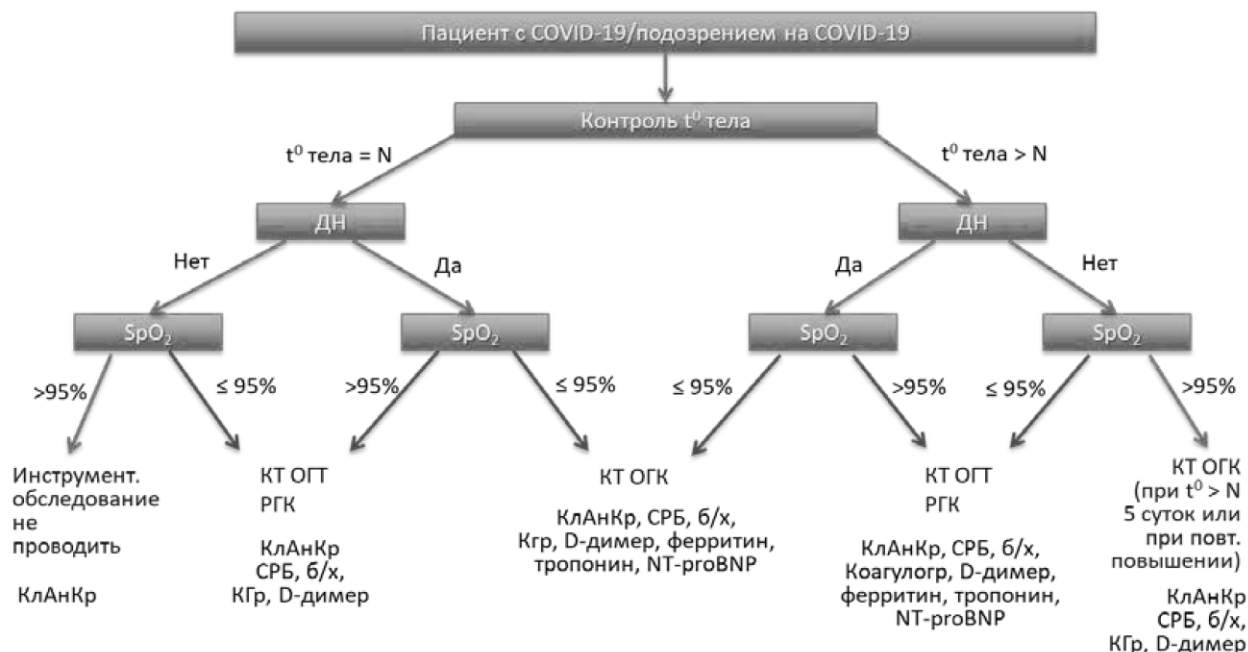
Пациент с COVID-19/подозрением на COVID-19

Контроль $t^0$ тела

$t^0$ тела = N

$t^0$ тела > N

ДН

ДН

Нет

Да

Да

Нет

$SpO_2$

$SpO_2$

$SpO_2$

$SpO_2$

>95%

≤ 95%

>95%

≤ 95%

≤ 95%

>95%

≤ 95%

>95%

Инструмент. обследование не проводить

КлАнКр

КТ ОГТ
РГК

КлАнКр
СРБ, б/х,
КГр, D-димер

КТ ОГК

КлАнКр, СРБ, б/х,
Кгр, D-димер, ферритин,
тропонин, NT-proBNP

КТ ОГТ
РГК

КлАнКр, СРБ, б/х,
Коагулогр, D-димер,
ферритин, тропонин,
NT-proBNP

КТ ОГК
(при $t^0$ > N
5 суток или
при повт.
повышении)

КлАнКр
СРБ, б/х,
КГр, D-димер